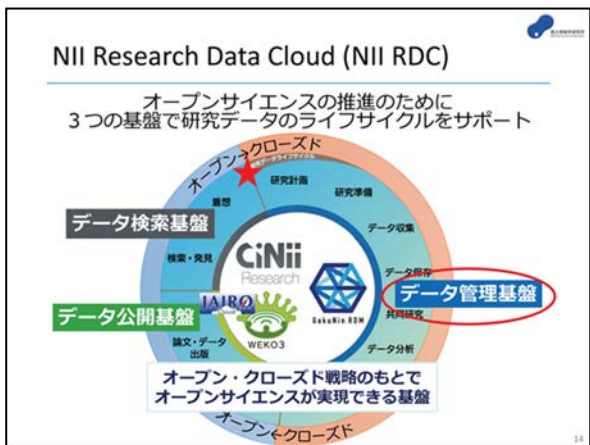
国立情報学研究所

NII Research Data Cloud (NII RDC)

オープンサイエンスの推進のために
3つの基盤で研究データのライフサイクルをサポート

オープン・クローズド

研究データライフサイクル

研究計画

研究準備

着想

データ収集

データ検索基盤

検索・発見

CiNii Research

データ保存

データ管理基盤

JAIRO Cloud

GakuNin RDM

共同研究

データ公開基盤

WEKO3

論文・データ出版

データ分析

オープン・クローズド戦略のもとで
オープンサイエンスが実現できる基盤

オープン・クローズド

14